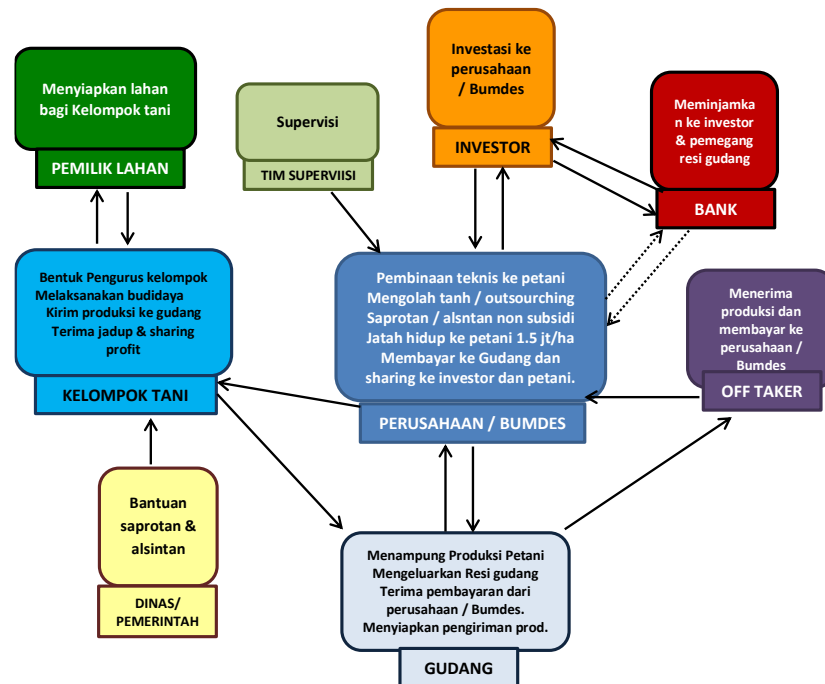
Menyiapkan lahan bagi Kelompok tani

PEMILIK LAHAN

Supervisi

TIM SUPERVIISI

Investasi ke perusahaan / Bumdes

INVESTOR

Meminjamka n ke investor & pemegang resi gudang

BANK

Bentuk Pengurus kelompok
Melaksanakan budidaya
Kirim produksi ke gudang
Terima jadup & sharing profit

KELOMPOK TANI

Pembinaan teknis ke petani
Mengolah tanh / outsourcing
Saprotan / alsntan non subsidi
Jatah hidup ke petani 1.5 jt/ha
Membayar ke Gudang dan sharing ke investor dan petani.

PERUSAHAAN / BUMDES

Menerima produksi dan membayar ke perusahaan / Bumdes

OFF TAKER

Bantuan saprotan & alsintan

DINAS/ PEMERINTAH

Menampung Produksi Petani
Mengeluarkan Resi gudang
Terima pembayaran dari perusahaan / Bumdes.
Menyiapkan pengiriman prod.

GUDANG